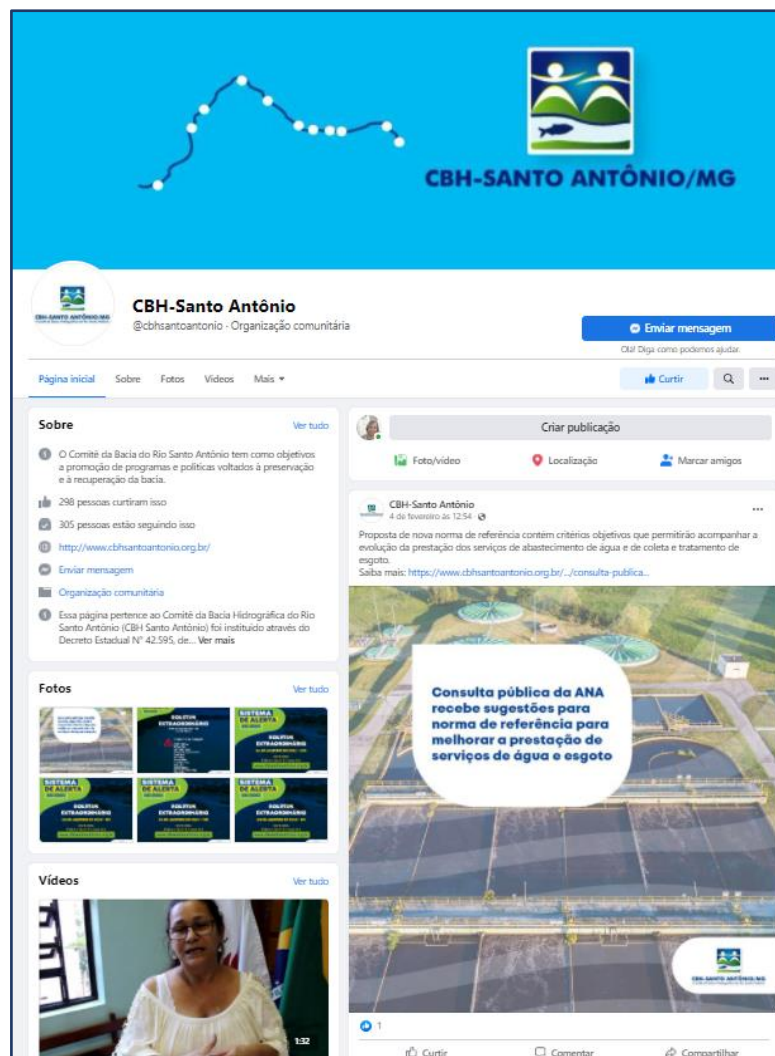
CBH-SANTO ANTÔNIO/MG

CBH-Santo Antônio
@cbhsantoantonio · Organização comunitária

Enviar mensagem
Olá! Diga como podemos ajudar.

Página inicial Sobre Fotos Vídeos Mais

Curtir

Sobre
Ver tudo

O Comitê da Bacia do Rio Santo Antônio tem como objetivos a promoção de programas e políticas voltados à preservação e à recuperação da bacia.

298 pessoas curtiram isso

305 pessoas estão seguindo isso

http://www.cbhsantoantonio.org.br/

Enviar mensagem

Organização comunitária

Essa página pertence ao Comitê da Bacia Hidrográfica do Rio Santo Antônio (CBH Santo Antônio) foi instituído através do Decreto Estadual N° 42.595, de... Ver mais

Fotos
Ver tudo

SISTEMA DE ALERTA
BOLETIM EXTRAORDINÁRIO

Vídeos
Ver tudo

1:32

Criar publicação

Foto/vídeo Localização Marcar amigos

CBH-Santo Antônio
4 de fevereiro às 12:54

Proposta de nova norma de referência contém critérios objetivos que permitirão acompanhar a evolução da prestação dos serviços de abastecimento de água e de coleta e tratamento de esgoto.
Saiba mais: https://www.cbhsantoantonio.org.br/.../consulta-publica...

Consulta pública da ANA recebe sugestões para norma de referência para melhorar a prestação de serviços de água e esgoto

CBH-SANTO ANTÔNIO/MG

1

Curtir Comentar Compartilhar